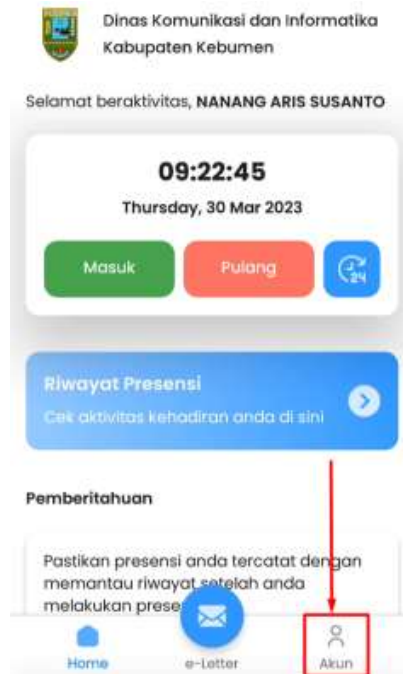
Dinas Komunikasi dan Informatika Kabupaten Kebumen

Selamat beraktivitas, **NANANG ARIS SUSANTO**

09:22:45

Thursday, 30 Mar 2023

Masuk

Pulang

24

Riwayat Presensi

Cek aktivitas kehadiran anda di sini

Pemberitahuan

Pastikan presensi anda tercatat dengan memantau riwayat setelah anda melakukan prese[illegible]

Home

e-Letter

Akun